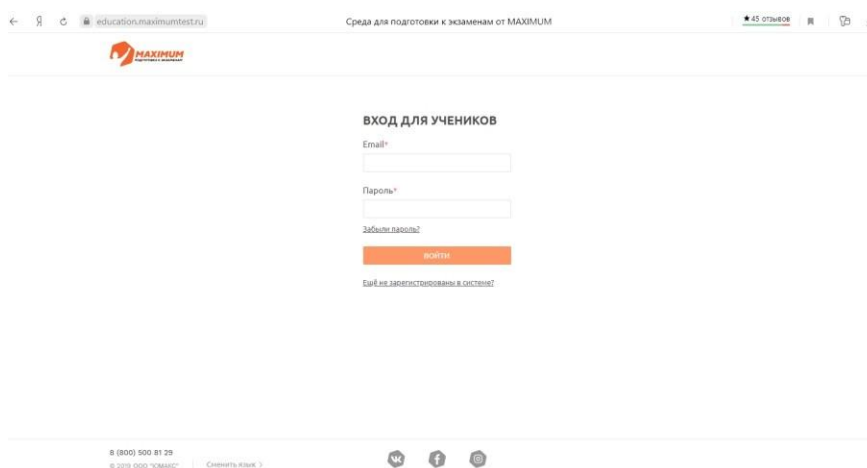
Я education.maximumtest.ru Среда для подготовки к экзаменам от MAXIMUM ★45 отзывов

MAXIMUM
подготовка к экзаменам

ВХОД ДЛЯ УЧЕНИКОВ

Email*

Пароль*

Забыли пароль?

ВОЙТИ

Ещё не зарегистрированы в системе?

8 (800) 500 81 29
© 2019 ООО "ЮМАКС"

Сменить язык